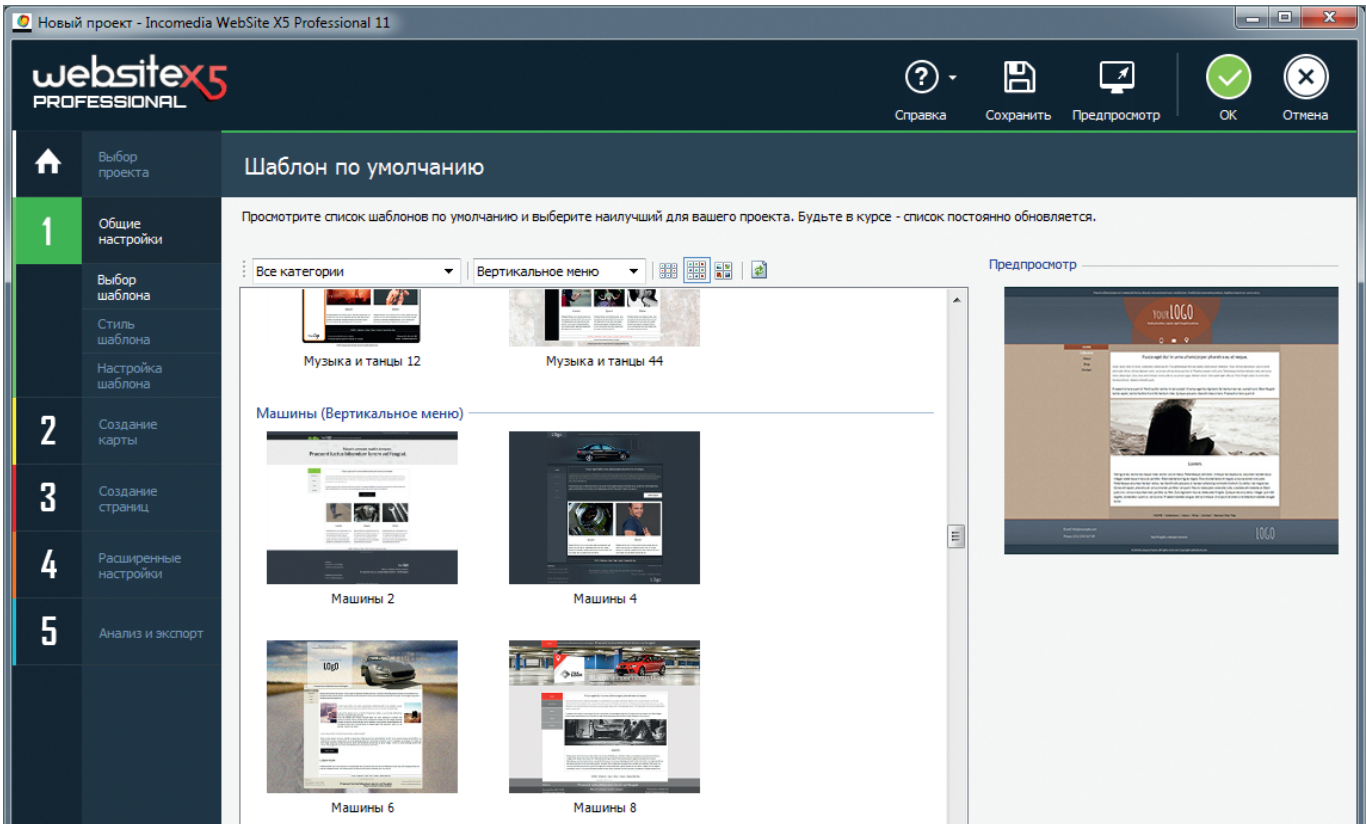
Новый проект - Incomedia WebSite X5 Professional 11

websiteX5 PROFESSIONAL

Справка Сохранить Предпросмотр OK Отмена

Выбор проекта

1 Общие настройки

Выбор шаблона

Стиль шаблона

Настройка шаблона

2 Создание карты

3 Создание страниц

4 Расширенные настройки

5 Анализ и экспорт

Шаблон по умолчанию

Просмотрите список шаблонов по умолчанию и выберите наилучший для вашего проекта. Будьте в курсе - список постоянно обновляется.

Все категории

Вертикальное меню

Предпросмотр

Музыка и танцы 12

Музыка и танцы 44

Машины (Вертикальное меню)

Машины 2

Машины 4

Машины 6

Машины 8

YOUR LOGO

LOGO